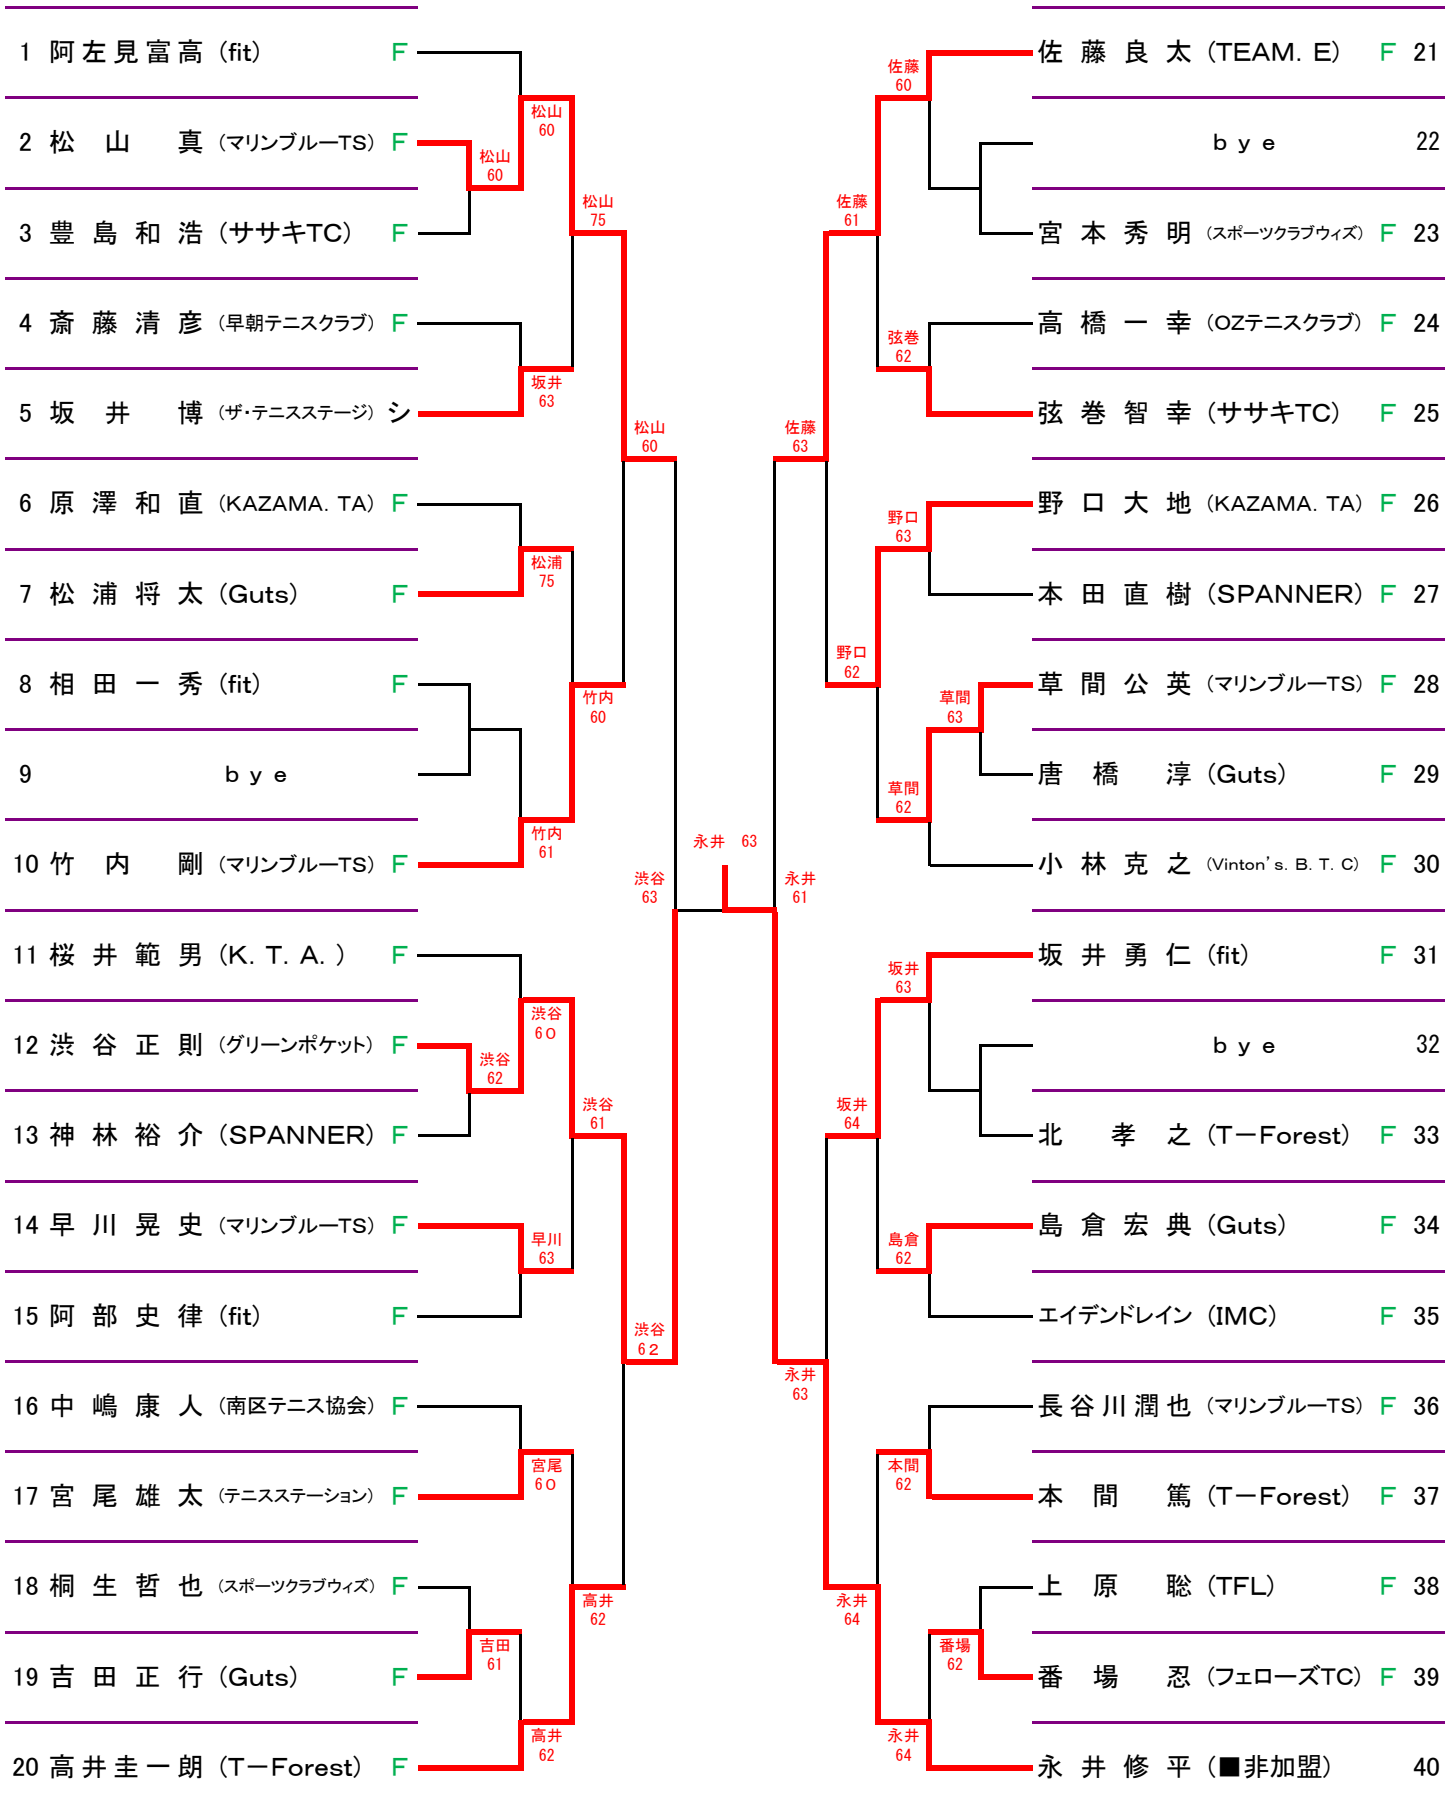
1 阿左見富高 (fit) F
2 松 山 真 (マリンブルーTS) F
3 豊島和浩 (ササキTC) F
4 斎藤清彦 (早朝テニスクラブ) F
5 坂 井 博 (ザ・テニスステージ) シ
6 原澤和直 (KAZAMA. TA) F
7 松浦将太 (Guts) F
8 相田一秀 (fit) F
9 b y e
10 竹 内 剛 (マリンブルーTS) F
11 桜井範男 (K. T. A.) F
12 渋谷正則 (グリーンポケット) F
13 神林裕介 (SPANNER) F
14 早川晃史 (マリンブルーTS) F
15 阿部史律 (fit) F
16 中嶋康人 (南区テニス協会) F
17 宮尾雄太 (テニスステーション) F
18 桐生哲也 (スポーツクラブウィズ) F
19 吉田正行 (Guts) F
20 高井圭一朗 (T－Forest) F

松山 60
松山 60
松山 75
坂井 63
松山 60
松浦 75
竹内 60
竹内 61
渋谷 63
渋谷 60
渋谷 62
渋谷 61
早川 63
渋谷 62
宮尾 60
高井 62
吉田 61
高井 62

永井 63

佐藤 60
佐藤 61
弦巻 62
佐藤 63
野口 63
野口 62
草間 63
草間 62
永井 61
坂井 63
坂井 64
島倉 62
永井 63
本間 62
永井 64
番場 62
永井 64

佐藤良太 (TEAM. E) F 21
b y e 22
宮本秀明 (スポーツクラブウィズ) F 23
高橋一幸 (OZテニスクラブ) F 24
弦巻智幸 (ササキTC) F 25
野口大地 (KAZAMA. TA) F 26
本田直樹 (SPANNER) F 27
草間公英 (マリンブルーTS) F 28
唐 橋 淳 (Guts) F 29
小林克之 (Vinton's. B. T. C) F 30
坂井勇仁 (fit) F 31
b y e 32
北 孝 之 (T－Forest) F 33
島倉宏典 (Guts) F 34
エイデンドレイン (IMC) F 35
長谷川潤也 (マリンブルーTS) F 36
本 間 篤 (T－Forest) F 37
上 原 聡 (TFL) F 38
番 場 忍 (フェローズTC) F 39
永井修平 (■非加盟) 40